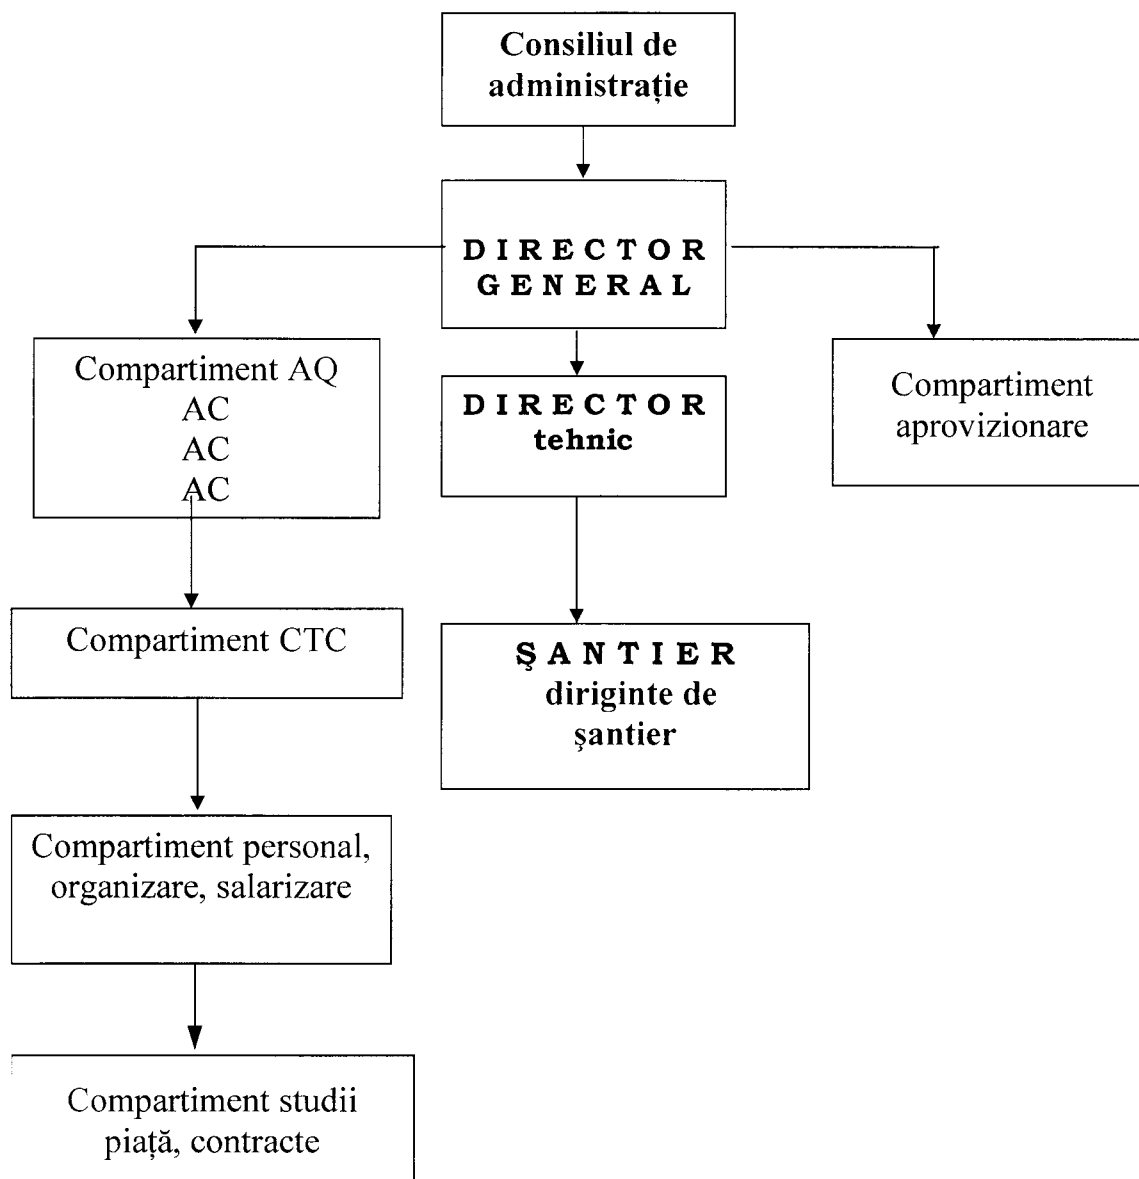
Consiliul de administrație

DIRECTOR GENERAL

Compartiment AQ
AC
AC
AC

DIRECTOR tehnic

Compartiment aprovizionare

Compartiment CTC

ŞANTIER diriginte de şantier

Compartiment personal, organizare, salarizare

Compartiment studii piață, contracte